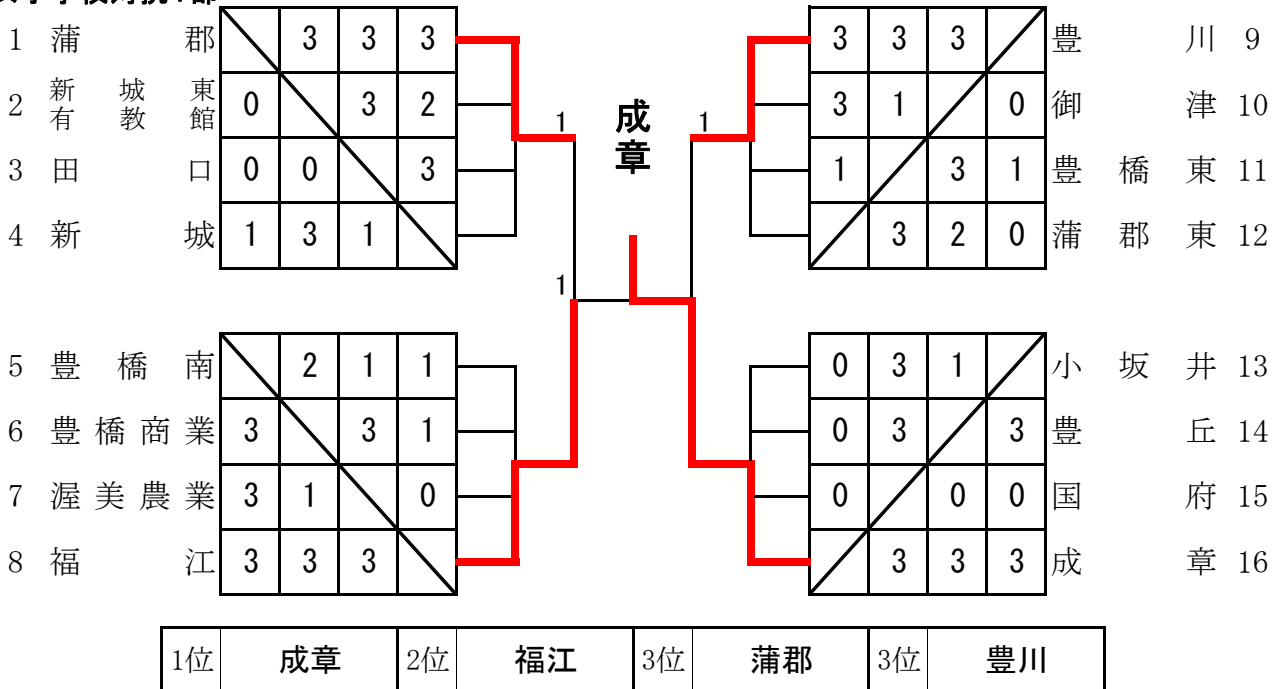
1 蒲郡

| | | | |
|---|---|---|---|
| | 3 | 3 | 3 |
| 0 | | 3 | 2 |
| 0 | 0 | | 3 |
| 1 | 3 | 1 | |

2 新城東有教館
3 田口
4 新城

| | | | |
|---|---|---|---|
| 3 | 3 | 3 | |
| 3 | 1 | | 0 |
| 1 | | 3 | 1 |
| | 3 | 2 | 0 |

豊川 9
御津 10
豊橋東 11
蒲郡東 12

1
成章
1
1

5 豊橋南
6 豊橋商業
7 渥美農業
8 福江

| | | | |
|---|---|---|---|
| | 2 | 1 | 1 |
| 3 | | 3 | 1 |
| 3 | 1 | | 0 |
| 3 | 3 | 3 | |

| | | | |
|---|---|---|---|
| 0 | 3 | 1 | |
| 0 | 3 | | 3 |
| 0 | | 0 | 0 |
| | 3 | 3 | 3 |

小坂井 13
豊丘 14
国府 15
成章 16

| 1位 | 成章 | 2位 | 福江 | 3位 | 蒲郡 | 3位 | 豊川 |
|---|---|---|---|---|---|---|---|